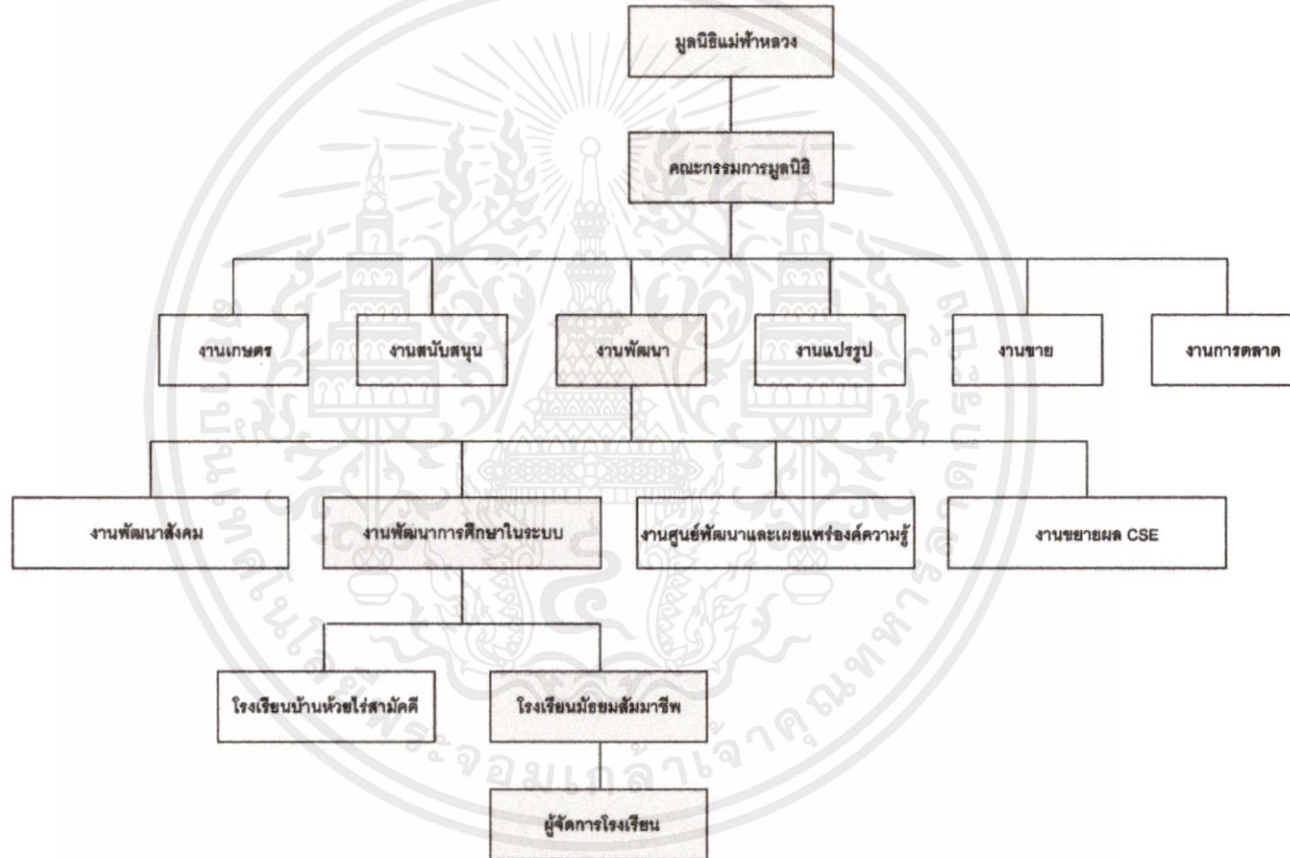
มูลนิธิแม่ฟ้าหลวง

คณะกรรมการมูลนิธิ

งานเกษตร

งานสนับสนุน

งานพัฒนา

งานแปรรูป

งานขาย

งานการตลาด

งานพัฒนาสังคม

งานพัฒนาการศึกษาในระบบ

งานศูนย์พัฒนาและเผยแพร่องค์ความรู้

งานขยายผล CSE

โรงเรียนบ้านห้วยไร่สามัคคี

โรงเรียนมัธยมสัมมาชีพ

ผู้จัดการโรงเรียน

มหาวิทยาลัยเทคโนโลยีพระจอมเกล้าเจ้าคุณทหารลาดกระบัง